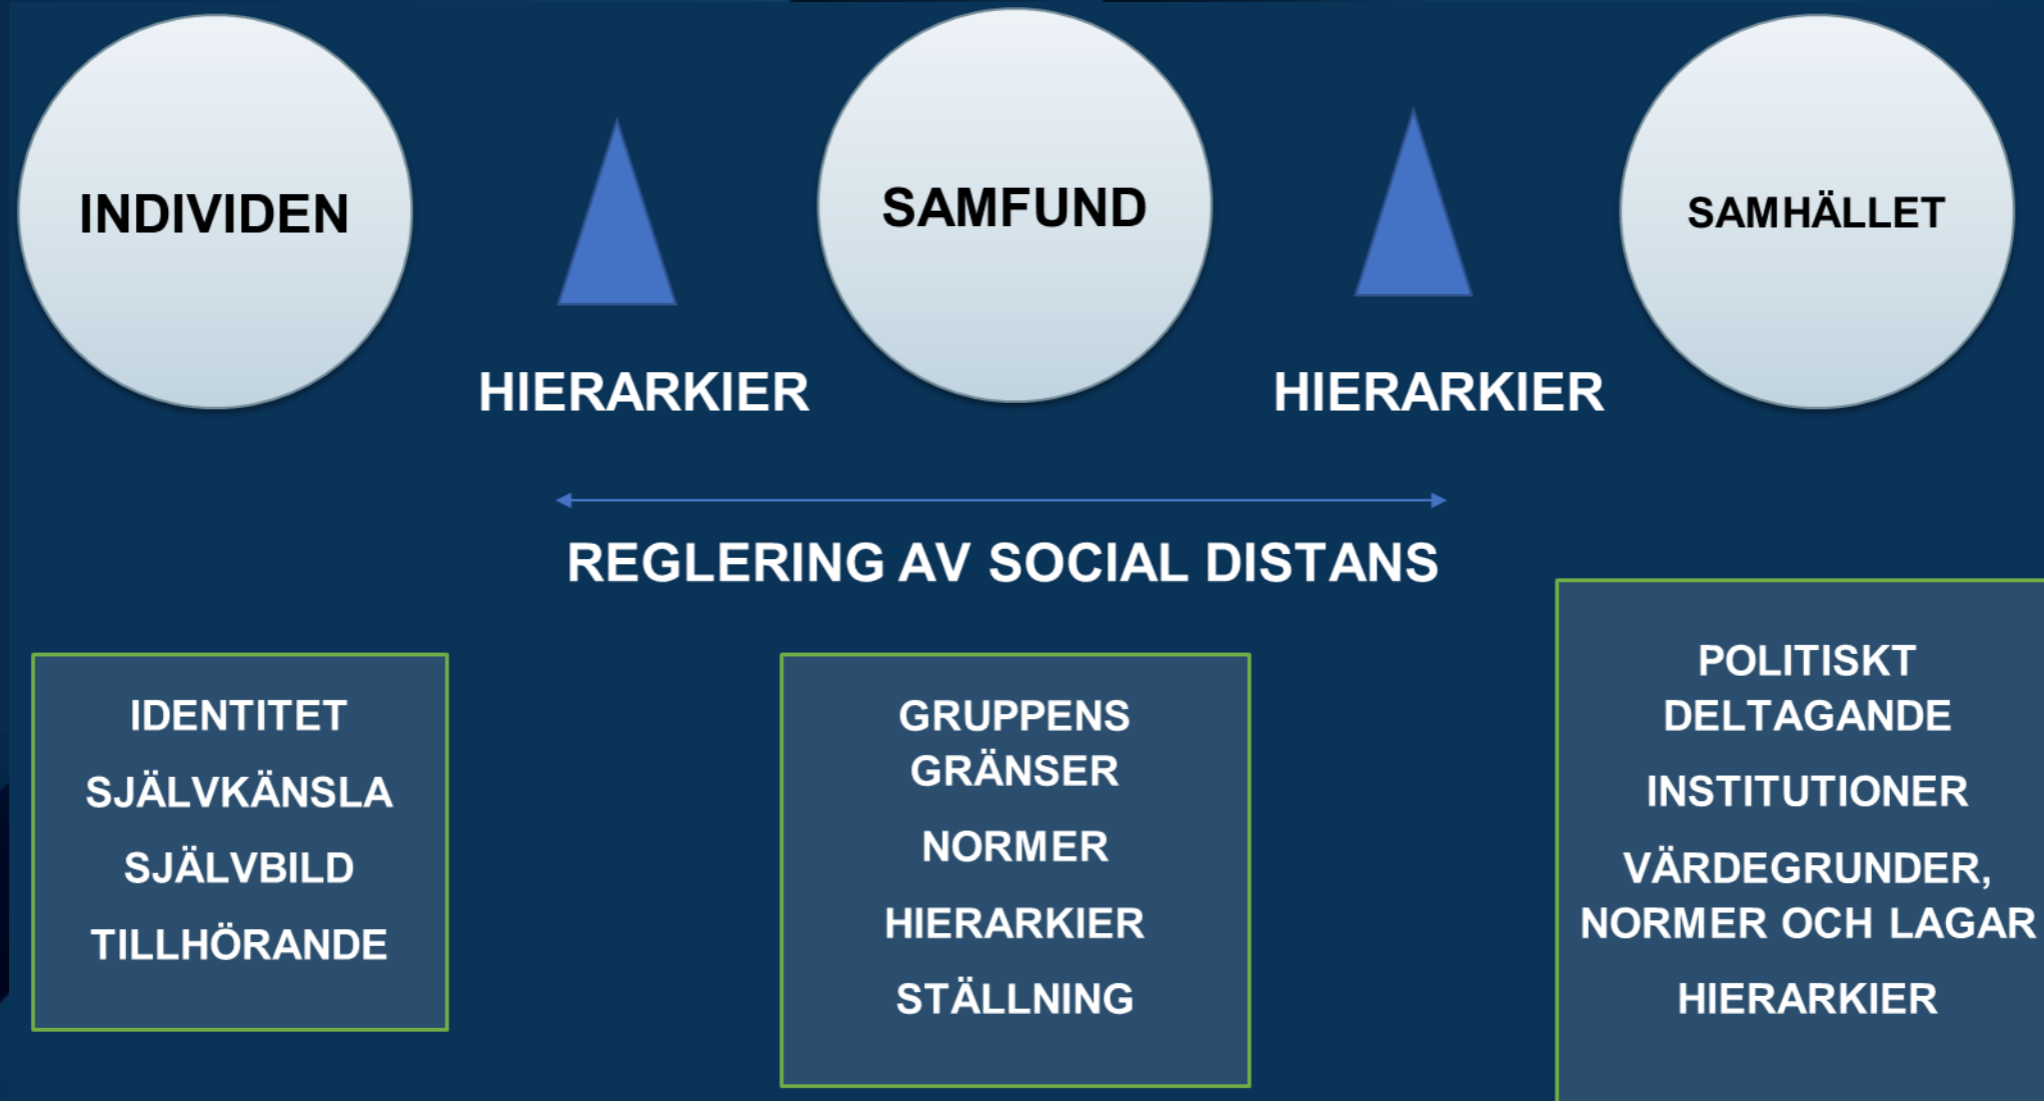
INDIVIDEN

HIERARKIER

SAMFUND

HIERARKIER

SAMHÄLLET

REGLERING AV SOCIAL DISTANS

IDENTITET
SJÄLVKÄNSLA
SJÄLVBILD
TILLHÖRANDE

GRUPPENS GRÄNSER
NORMER
HIERARKIER
STÄLLNING

POLITISKT DELTAGANDE
INSTITUTIONER
VÄRDEGRUNDER, NORMER OCH LAGAR
HIERARKIER